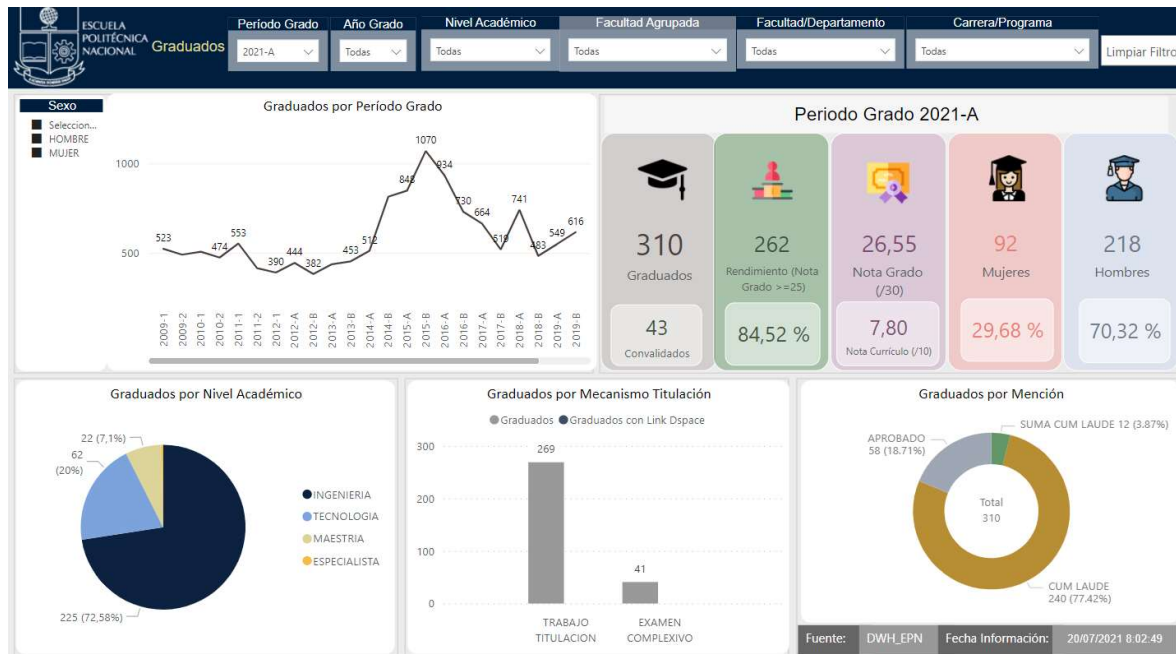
ESCUELA POLITÉCNICA NACIONAL Graduados

Período Grado 2021-A
Año Grado Todas
Nivel Académico Todas
Facultad Agrupada Todas
Facultad/Departamento Todas
Carrera/Programa Todas
Limpiar Filtro

Sexo
Seleccion...
HOMBRE
MUJER

Graduados por Período Grado

1000
500

523, 474, 553, 390, 444, 382, 453, 512, 843, 1070, 934, 730, 664, 519, 741, 483, 549, 616

2009-1 2009-2 2010-1 2010-2 2011-1 2011-2 2012-A 2012-B 2013-A 2013-B 2014-A 2014-B 2015-A 2015-B 2016-A 2016-B 2017-A 2017-B 2018-A 2018-B 2019-A 2019-B

Periodo Grado 2021-A

310
Graduados

43
Convalidados

262
Rendimiento (Nota Grado >=25)

84,52 %

26,55
Nota Grado (/30)

7,80
Nota Currículo (/10)

92
Mujeres

29,68 %

218
Hombres

70,32 %

Graduados por Nivel Académico

22 (7,1%)
62 (20%)
225 (72,58%)

INGENIERIA
TECNOLOGIA
MAESTRIA
ESPECIALISTA

Graduados por Mecanismo Titulación

Graduados  Graduados con Link Dspace

300
200
100
0

269
41

TRABAJO TITULACION
EXAMEN COMPLEXIVO

Graduados por Mención

APROBADO 58 (18.71%)
SUMA CUM LAUDE 12 (3.87%)
Total 310
CUM LAUDE 240 (77.42%)

Fuente: DWH_EPN Fecha Información: 20/07/2021 8:02:49